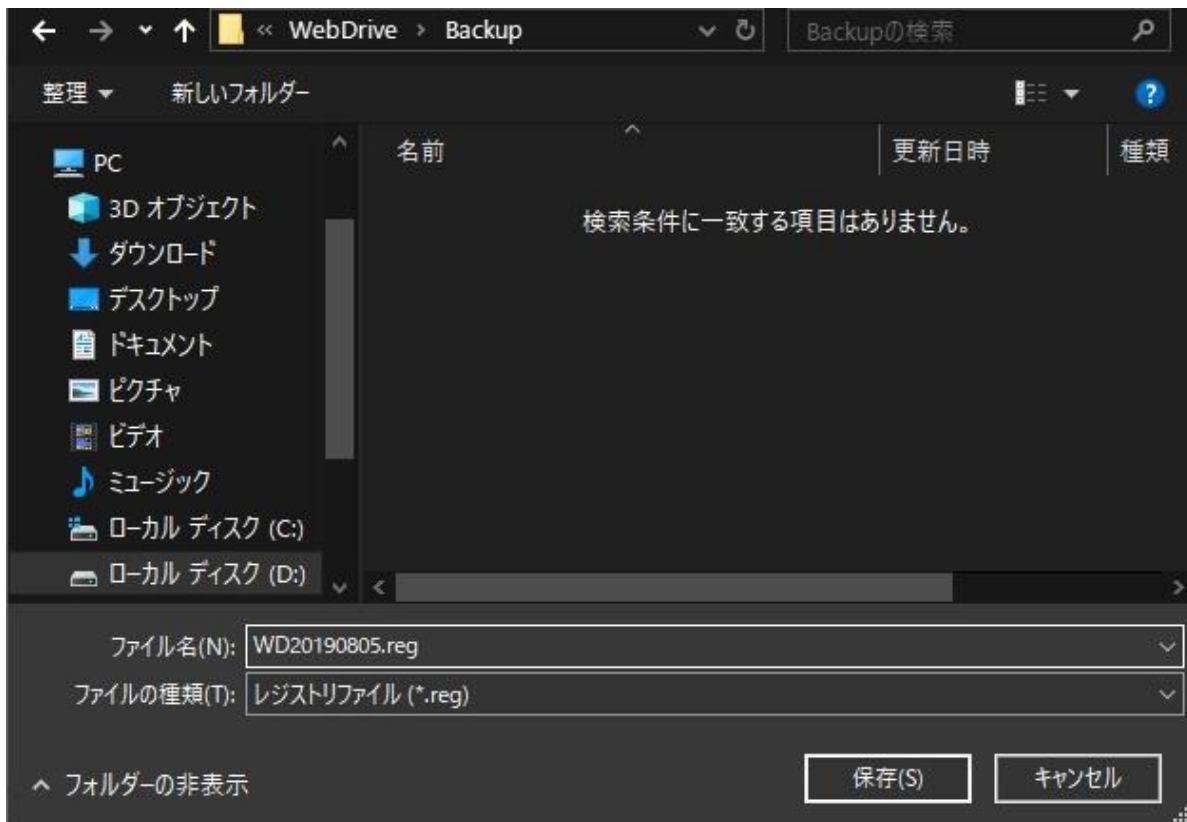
« WebDrive › Backup

Backupの検索

整理 ▾ 新しいフォルダー

PC
3D オブジェクト
ダウンロード
デスクトップ
ドキュメント
ピクチャ
ビデオ
ミュージック
ローカル ディスク (C:)
ローカル ディスク (D:)

| 名前 | 更新日時 | 種類 |
|---|---|---|

検索条件に一致する項目はありません。

ファイル名(N): WD20190805.reg
ファイルの種類(T): レジストリファイル (*.reg)

フォルダーの非表示

保存(S) キャンセル